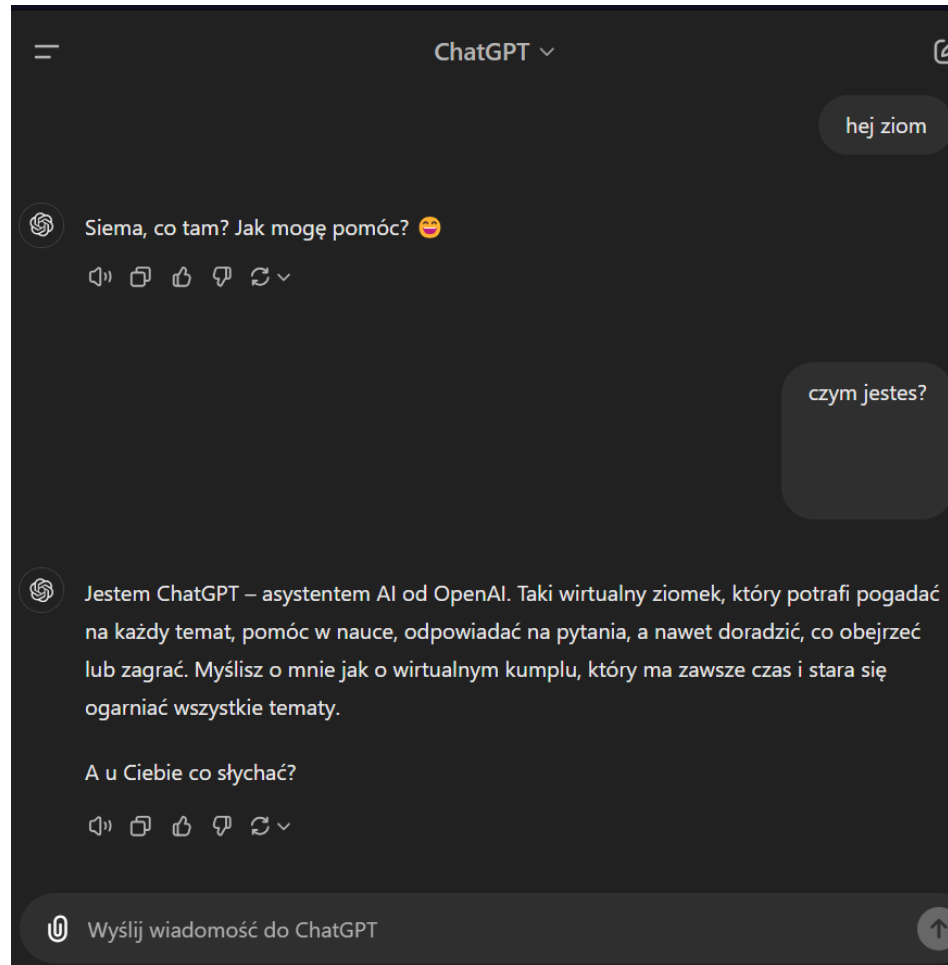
ChatGPT

hej ziom

Siema, co tam? Jak mogę pomóc? 😄

czym jestes?

Jestem ChatGPT – asystentem AI od OpenAI. Taki wirtualny ziomek, który potrafi pogadać na każdy temat, pomóc w nauce, odpowiadać na pytania, a nawet doradzić, co obejrzeć lub zagrać. Myślisz o mnie jak o wirtualnym kumplu, który ma zawsze czas i stara się ogarniać wszystkie tematy.

A u Ciebie co słychać?

Wyślij wiadomość do ChatGPT